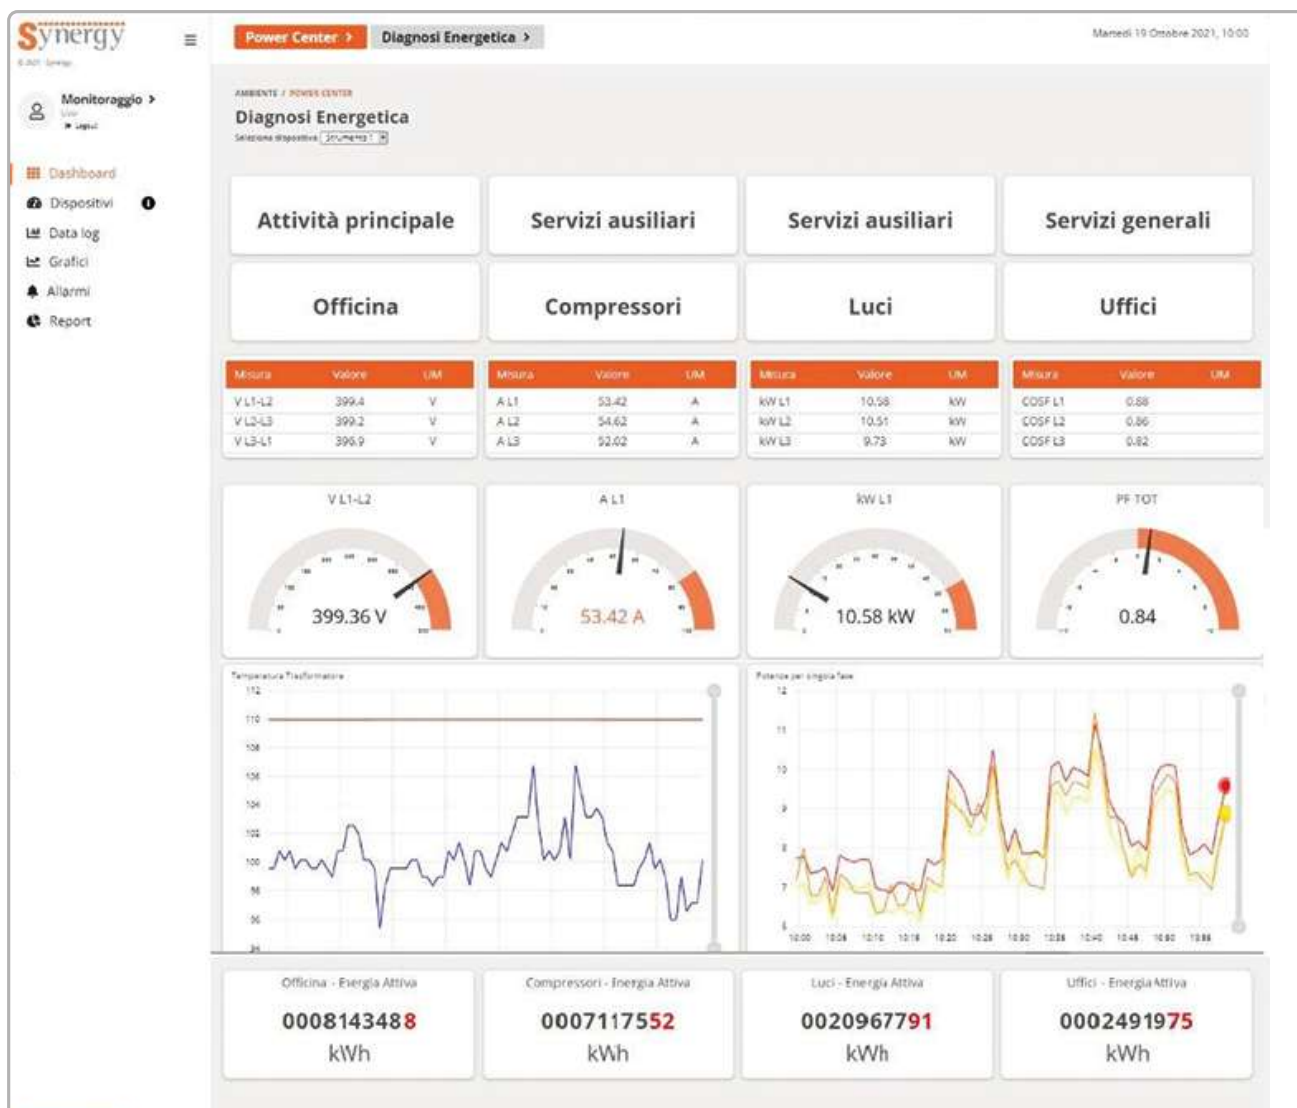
Synergy
© 2021 Synergy

Monitoraggio >
User
Logout

Dashboard
Dispositivi
Data log
Grafici
Allarmi
Report

Power Center > Diagnosi Energetica >

Mercoledì 19 Ottobre 2021, 10:00

AMBIENTE / POWER CENTER
Diagnosi Energetica
Seleziona dispositivo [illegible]

Attività principale
Servizi ausiliari
Servizi ausiliari
Servizi generali

Officina
Compressori
Luci
Uffici

| Misura | Valore | UM |
|---|---|---|
| V L1-L2 | 399.4 | V |
| V L2-L3 | 399.2 | V |
| V L3-L1 | 396.9 | V |

| Misura | Valore | UM |
|---|---|---|
| A L1 | 53.42 | A |
| A L2 | 54.62 | A |
| A L3 | 52.02 | A |

| Misura | Valore | UM |
|---|---|---|
| kW L1 | 10.58 | kW |
| kW L2 | 10.51 | kW |
| kW L3 | 9.73 | kW |

| Misura | Valore | UM |
|---|---|---|
| COSF L1 | 0.88 | |
| COSF L2 | 0.86 | |
| COSF L3 | 0.82 | |

V L1-L2
399.36 V

A L1
53.42 A

kW L1
10.58 kW

PF TOT
0.84

Temperatura Trasformatore
112
110
108
106
104
102
100
98
96
94

Potenze per singola fase
12
11
10
9
8
7
6
10:00 10:05 10:10 10:15 10:20 10:25 10:30 10:35 10:40 10:45 10:50 10:55

Officina - Energia Attiva
0008143488
kWh

Compressori - Energia Attiva
0007117552
kWh

Luci - Energia Attiva
0020967791
kWh

Uffici - Energia Attiva
0002491975
kWh